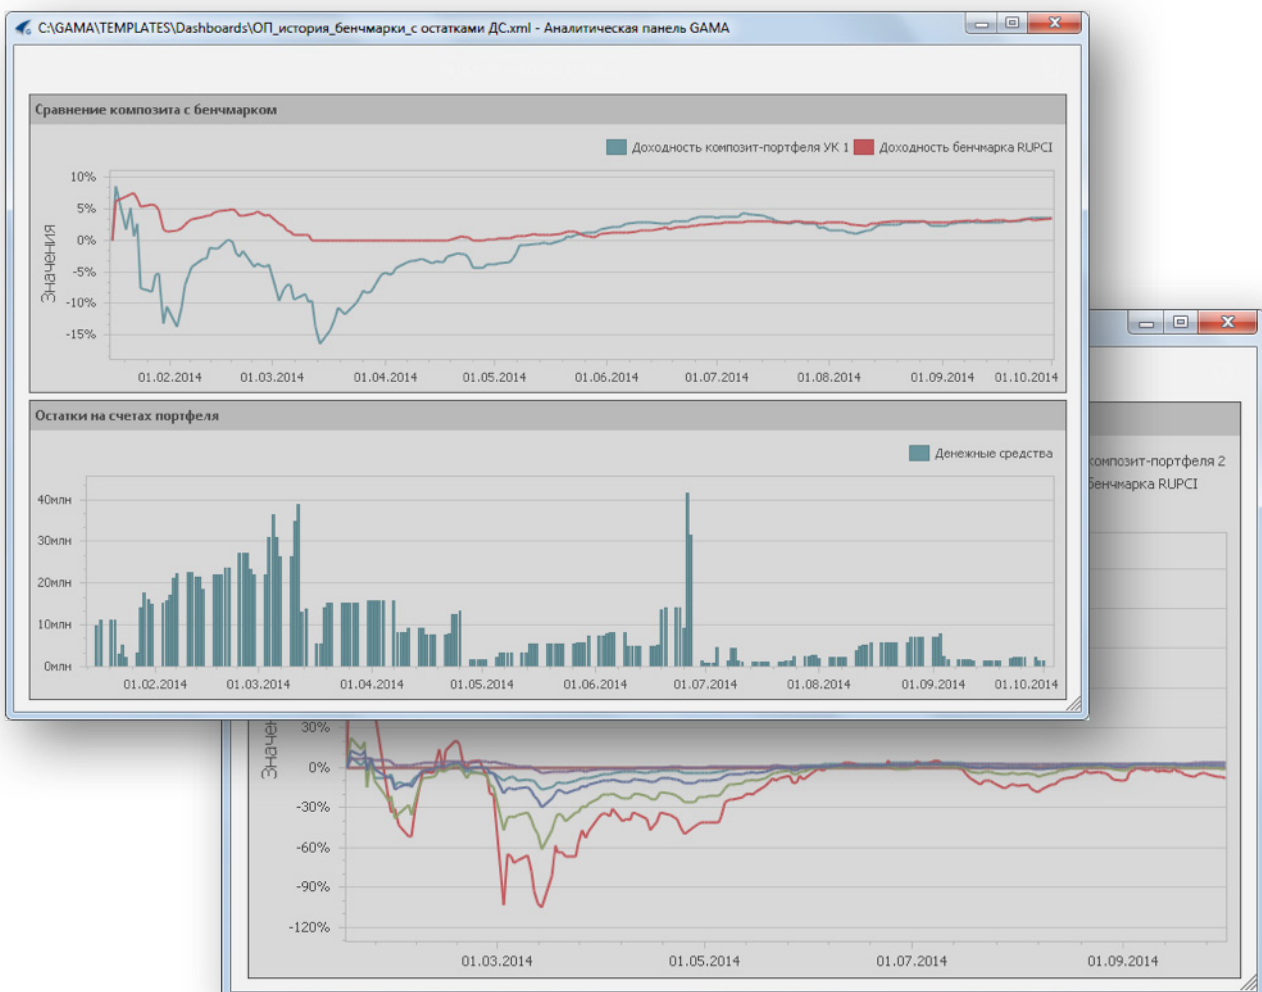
C:\GAMA\TEMPLATES\Dashboards\ОП_история_бенчмарки_с остатками ДС.xml - Аналитическая панель GAMA

Сравнение композита с бенчмарком

Доходность композит-портфеля УК 1
Доходность бенчмарка RUPCI

Значения

10%
5%
0%
-5%
-10%
-15%

01.02.2014
01.03.2014
01.04.2014
01.05.2014
01.06.2014
01.07.2014
01.08.2014
01.09.2014
01.10.2014

Остатки на счетах портфеля

Денежные средства

40млн
30млн
20млн
10млн
0млн

01.02.2014
01.03.2014
01.04.2014
01.05.2014
01.06.2014
01.07.2014
01.08.2014
01.09.2014
01.10.2014

композит-портфеля 2
бенчмарка RUPCI

Значен

30%
0%
-30%
-60%
-90%
-120%

01.03.2014
01.05.2014
01.07.2014
01.09.2014